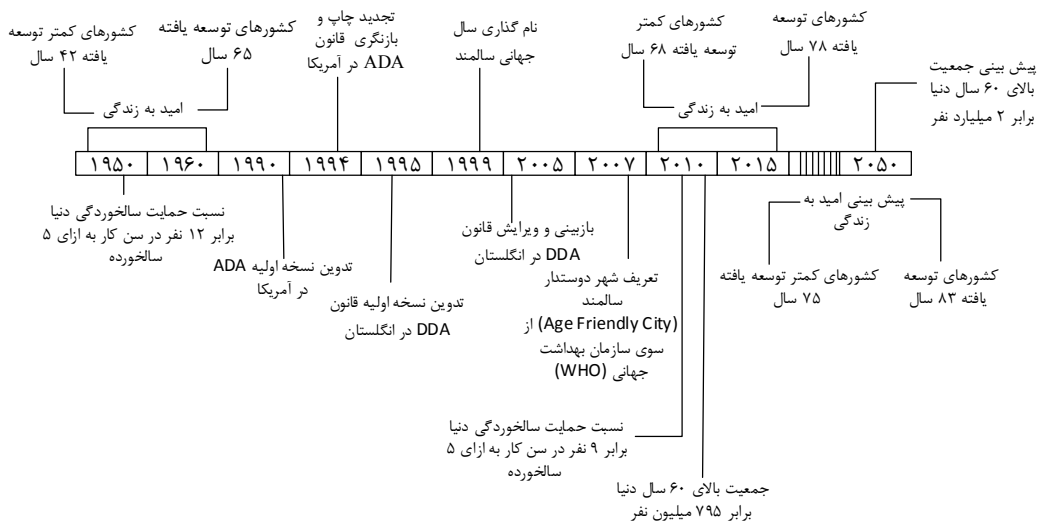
کشورهای کمتر توسعه یافته ۴۲ سال

کشورهای توسعه یافته ۶۵ سال

امید به زندگی

تجدید چاپ و بازنگری قانون ADA در آمریکا

نام گذاری سال جهانی سالمند

کشورهای کمتر توسعه یافته ۶۸ سال

کشورهای توسعه یافته ۷۸ سال

امید به زندگی

پیش بینی جمعیت بالای ۶۰ سال دنیا برابر ۲ میلیارد نفر

| ۱۹۵۰ | ۱۹۶۰ | ۱۹۹۰ | ۱۹۹۴ | ۱۹۹۵ | ۱۹۹۹ | ۲۰۰۵ | ۲۰۰۷ | ۲۰۱۰ | ۲۰۱۵ | | ۲۰۵۰ |
|---|---|---|---|---|---|---|---|---|---|---|---|

نسبت حمایت سالخوردگی دنیا برابر ۱۲ نفر در سن کار به ازای ۵ سالخورده

تدوین نسخه اولیه ADA در آمریکا

تدوین نسخه اولیه قانون DDA در انگلستان

بازبینی و ویرایش قانون DDA در انگلستان

تعریف شهر دوستدار سالمند (Age Friendly City) از سوی سازمان بهداشت جهانی (WHO)

پیش بینی امید به زندگی

کشورهای کمتر توسعه یافته ۷۵ سال

کشورهای توسعه یافته ۸۳ سال

نسبت حمایت سالخوردگی دنیا برابر ۹ نفر در سن کار به ازای ۵ سالخورده

جمعیت بالای ۶۰ سال دنیا برابر ۷۹۵ میلیون نفر